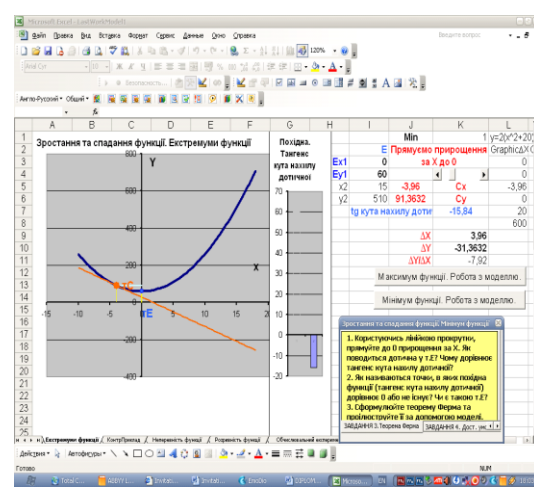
Microsoft Excel - LabWorkModel

Файл Правка Вид Вставка Формат Сервис Данные Окно Справка

Введите вопрос

120%

Arial Cyr

Безопасность...

Англо-Русский • Общий •

| | A | B | C | D | E | F | G | H | I | J | K | L |
|---|---|---|---|---|---|---|---|---|---|---|---|---|
| 1 | | | | | | | | | | Min | 1 | y=20*^2+20 |
| 2 | Зростання та спадання функції. Екстремуми функції | | | | | | Похідна. Тангенс кута нахилу дотичної | | | E | Прямуємо приросщення | GraphicΔX |
| 3 | | | | | | | | | Ex1 | 0 | за X до 0 | 0 |
| 4 | | | | | | | | | Ey1 | 60 | | -3,96 |
| 5 | | | | | | | | | x2 | 15 | -3,96 Cx | 0 |
| 6 | | | | | | | | | y2 | 510 | 91,3632 Cy | -3,96 |
| 7 | | | | | | | | | | tg кута нахилу дотич | -15,84 | 20 |
| 8 | | | | | | | | | | | | 600 |
| 9 | | | | | | | | | | ΔX | 3,96 | |
| 10 | | | | | | | | | | ΔY | -31,3632 | |
| 11 | | | | | | | | | | ΔY/ΔX | -7,92 | |

800
Y
600
400
200
X
C
E
-15 -10 -5 0 5 10 15 20
-200
-400

70
60
50
40
30
20
10
0
-10
-20

Максимум функції. Робота з моделлю.

Мінімум функції. Робота з моделлю.

Зростання та спадання функції. Мінімум функції

1. Користуючись лінійкою прокрутки, прямуйте до 0 приросщення за X. Як поводиться дотична у т.E? Чому дорівнює тангенс кута нахилу дотичної?
2. Як називаються точки, в яких похідна функції (тангенс кута нахилу дотичної) дорівнює 0 або не існує? Чи є такою т.E?
3. Сформулюйте теорему Ферма та проілюструйте її за допомогою моделі.

ЗАВДАННЯ 3.Теорема Ферма | ЗАВДАННЯ 4. Дост. умо

Екстремуми функції / КонтрПриклад / Неперервність функції / Розривність функції / Обчислювальний експеримент

Действия • Автофигуры •

Готово

NUM

пуск | Total C... | ABBYY L... | Invitati... | Invitati... | Skladbo | ДИПЛОМ... | Microso... | EN